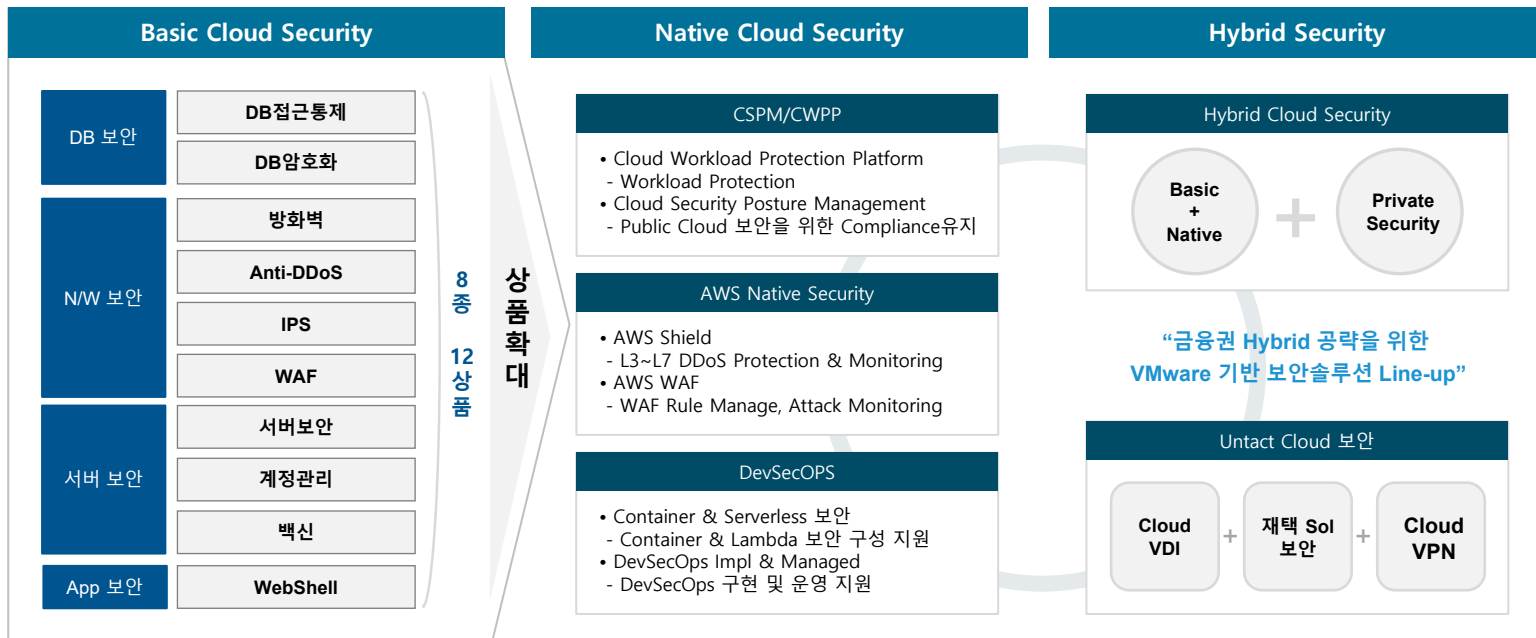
Basic Cloud Security

DB 보안
DB접근통제
DB암호화

N/W 보안
방화벽
Anti-DDoS
IPS
WAF

서버 보안
서버보안
계정관리
백신

App 보안
WebShell

8종
12상품

상품확대

Native Cloud Security

CSPM/CWPP
• Cloud Workload Protection Platform
- Workload Protection
• Cloud Security Posture Management
- Public Cloud 보안을 위한 Compliance유지

AWS Native Security
• AWS Shield
- L3~L7 DDoS Protection & Monitoring
• AWS WAF
- WAF Rule Manage, Attack Monitoring

DevSecOPS
• Container & Serverless 보안
- Container & Lambda 보안 구성 지원
• DevSecOps Impl & Managed
- DevSecOps 구현 및 운영 지원

Hybrid Security

Hybrid Cloud Security
Basic + Native
+
Private Security

"금융권 Hybrid 공략을 위한 VMware 기반 보안솔루션 Line-up"

Untact Cloud 보안
Cloud VDI
+
재택 Sol 보안
+
Cloud VPN